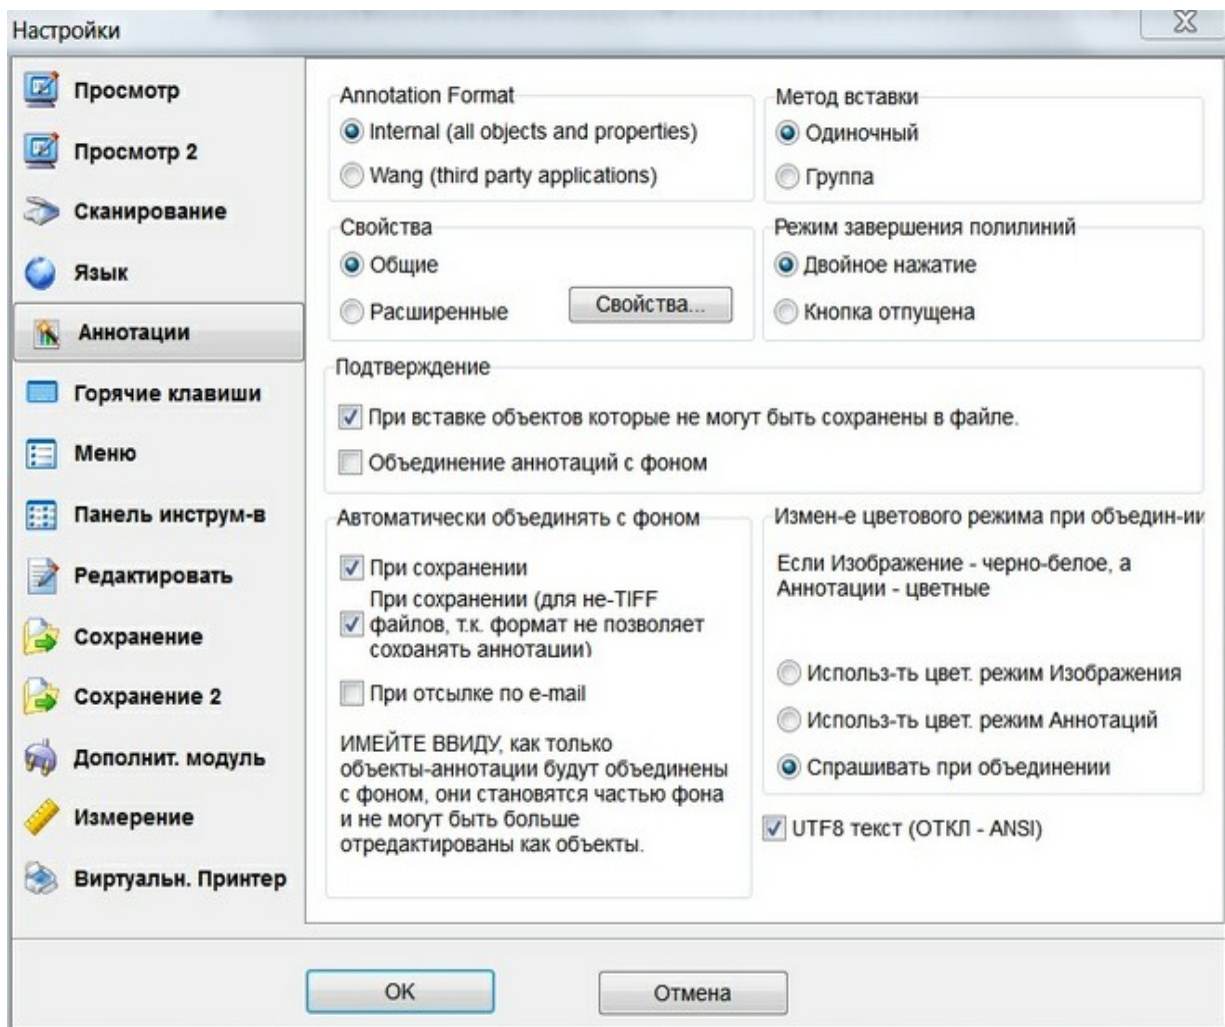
Настройки

Просмотр
Просмотр 2
Сканирование
Язык
Аннотации
Горячие клавиши
Меню
Панель инструм-в
Редактировать
Сохранение
Сохранение 2
Дополнит. модуль
Измерение
Виртуальн. Принтер

Annotation Format
Internal (all objects and properties)
Wang (third party applications)

Метод вставки
Одиночный
Группа

Свойства
Общие
Расширенные
Свойства...

Режим завершения полилиний
Двойное нажатие
Кнопка отпущена

Подтверждение
При вставке объектов которые не могут быть сохранены в файле.
Объединение аннотаций с фоном

Автоматически объединять с фоном
При сохранении
При сохранении (для не-TIFF файлов, т.к. формат не позволяет сохранять аннотации)
При отсылке по e-mail

ИМЕЙТЕ ВВИДУ, как только объекты-аннотации будут объединены с фоном, они становятся частью фона и не могут быть больше отредактированы как объекты.

Измен-е цветового режима при объедин-ии
Если Изображение - черно-белое, а Аннотации - цветные
Использ-ть цвет. режим Изображения
Использ-ть цвет. режим Аннотаций
Спрашивать при объединении

UTF8 текст (ОТКЛ - ANSI)

OK
Отмена